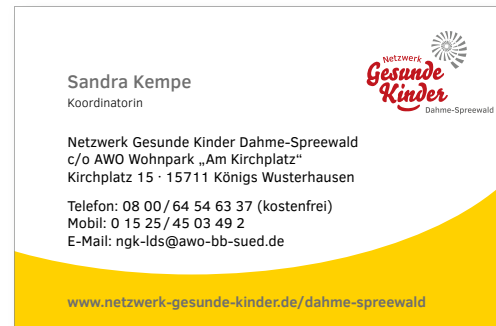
Netzwerk
Gesunde
Kinder
Dahme-Spreewald

Sandra Kempe
Koordinatorin

Netzwerk Gesunde Kinder Dahme-Spreewald
c/o AWO Wohnpark „Am Kirchplatz“
Kirchplatz 15 · 15711 Königs Wusterhausen

Telefon: 08 00 / 64 54 63 37 (kostenfrei)
Mobil: 0 15 25 / 45 03 49 2
E-Mail: ngk-lds@awo-bb-sued.de

www.netzwerk-gesunde-kinder.de/dahme-spreewald